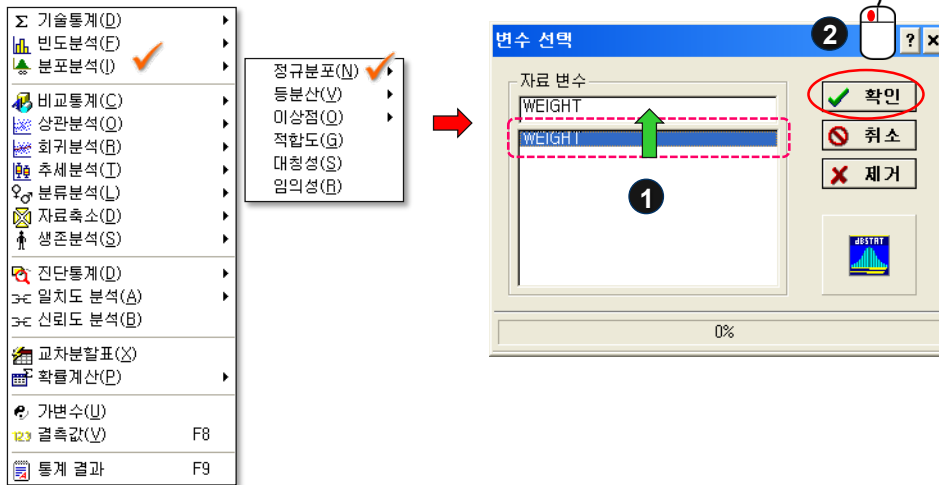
Σ 기술통계(D)
빈도분석(F)
분포분석(I)
비교통계(C)
상관분석(O)
회귀분석(R)
추세분석(T)
분류분석(L)
자료축소(D)
생존분석(S)
진단통계(D)
일치도 분석(A)
신뢰도 분석(B)
교차분할표(X)
확률계산(P)
가변수(U)
결측값(V) F8
통계 결과 F9

정규분포(N)
등분산(V)
이상점(O)
적합도(G)
대칭성(S)
임의성(R)

변수 선택
2
?
×
자료 변수
WEIGHT
WEIGHT
1
확인
취소
제거
dBSTAT
0%